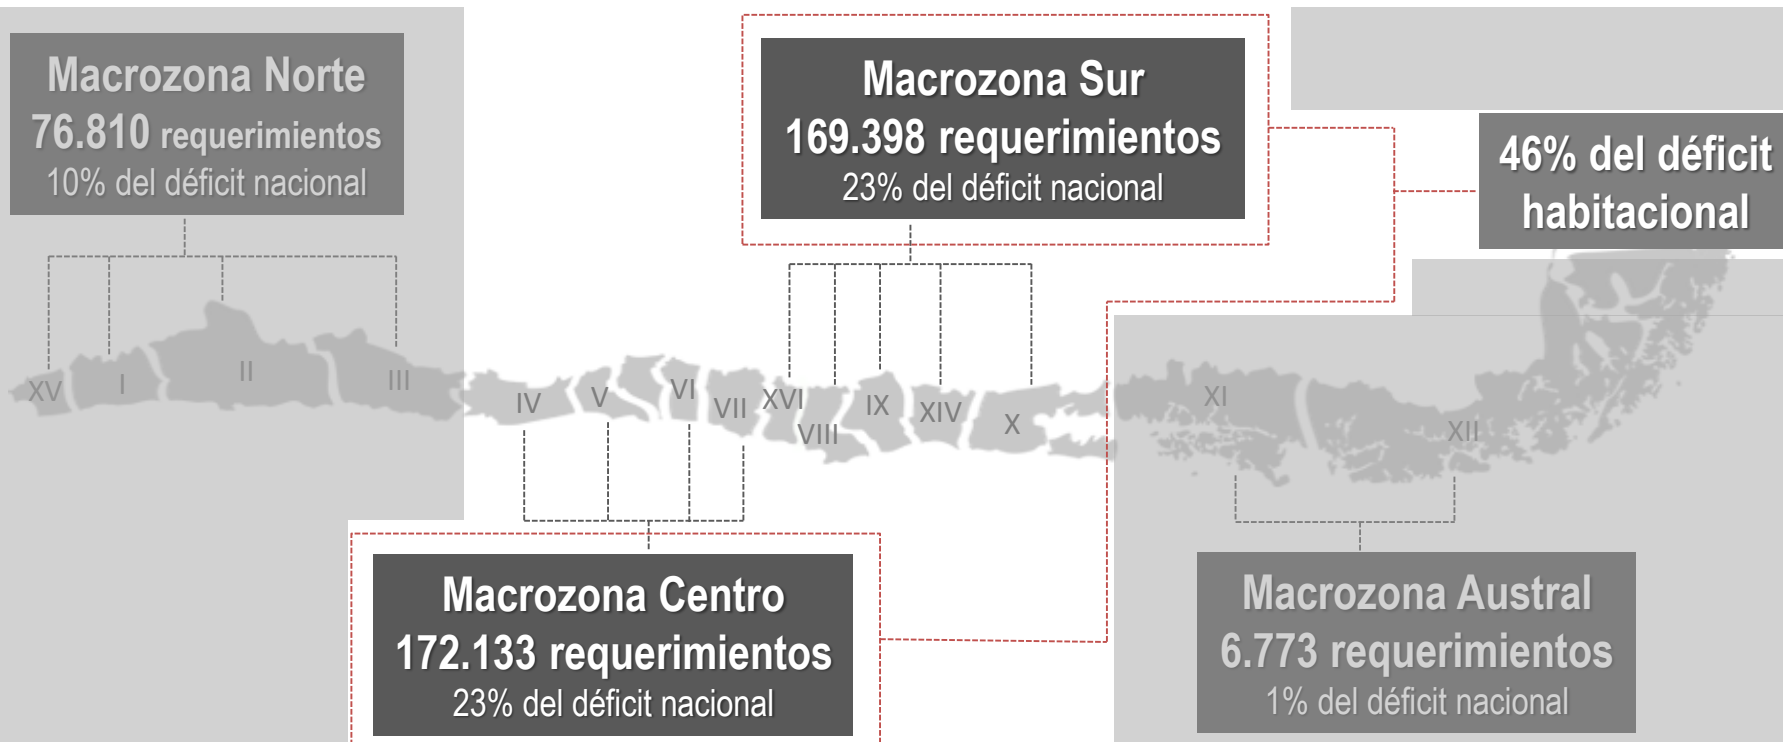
Macrozona Norte
76.810 requerimientos
10% del déficit nacional

Macrozona Sur
169.398 requerimientos
23% del déficit nacional

46% del déficit habitacional

XV I II III IV V VI VII XVI VIII IX XIV X XI XII

Macrozona Centro
172.133 requerimientos
23% del déficit nacional

Macrozona Austral
6.773 requerimientos
1% del déficit nacional